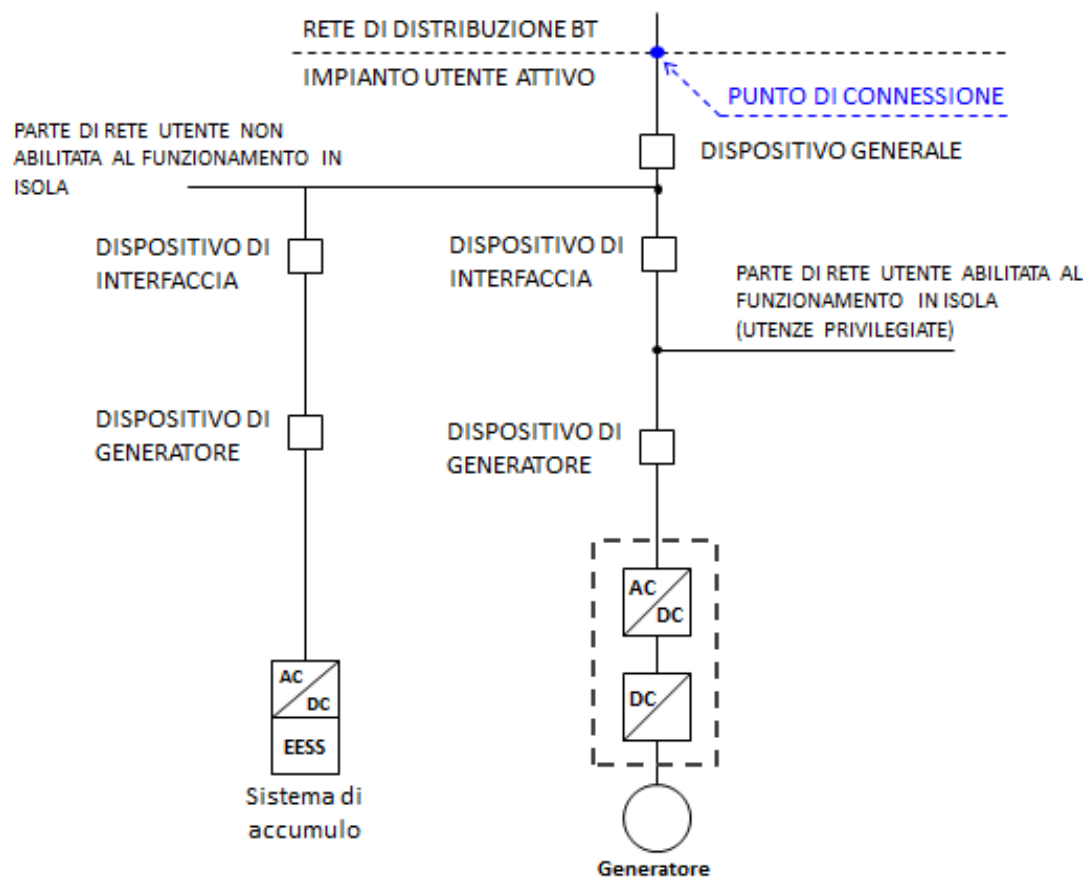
RETE DI DISTRIBUZIONE BT

IMPIANTO UTENTE ATTIVO

PUNTO DI CONNESSIONE

PARTE DI RETE UTENTE NON ABILITATA AL FUNZIONAMENTO IN ISOLA

DISPOSITIVO GENERALE

DISPOSITIVO DI INTERFACCIA

DISPOSITIVO DI INTERFACCIA

PARTE DI RETE UTENTE ABILITATA AL FUNZIONAMENTO IN ISOLA (UTENZE PRIVILEGIATE)

DISPOSITIVO DI GENERATORE

DISPOSITIVO DI GENERATORE

AC
DC

DC

AC
DC

EESS

Sistema di accumulo

Generatore